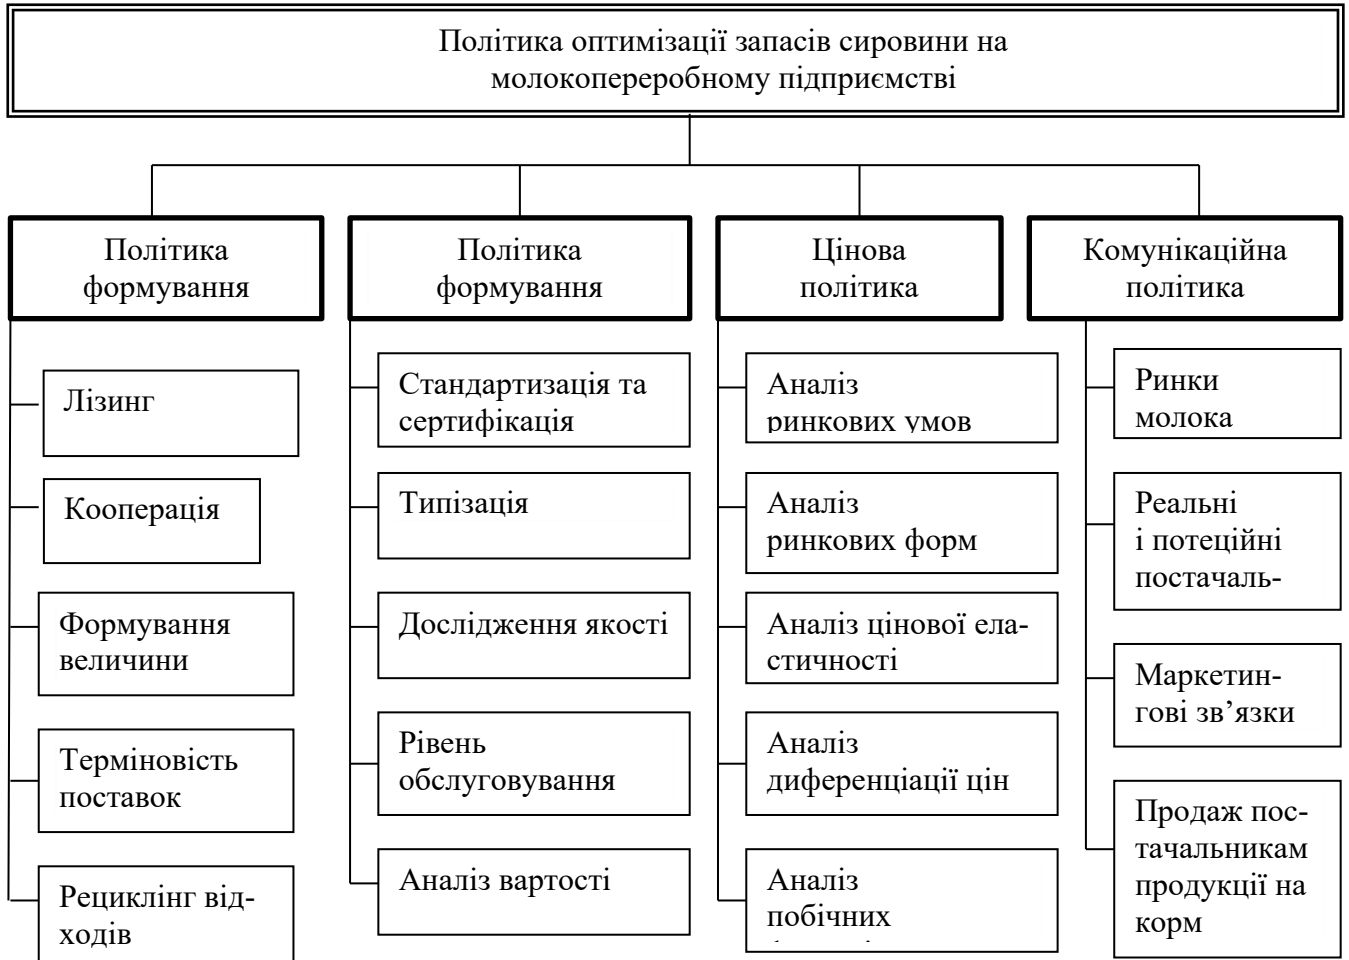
Політика оптимізації запасів сировини на молокопереробному підприємстві

Політика формування

Лізинг

Кооперація

Формування величини

Терміновість поставок

Рециклінг відходів

Політика формування

Стандартизація та сертифікація

Типізація

Дослідження якості

Рівень обслуговування

Аналіз вартості

Цінова політика

Аналіз ринкових умов

Аналіз ринкових форм

Аналіз цінової еластичності

Аналіз диференціації цін

Аналіз побічних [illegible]

Комунікаційна політика

Ринки молока

Реальні і потеційні постачаль-

Маркетингові зв’язки

Продаж постачальникам продукції на корм